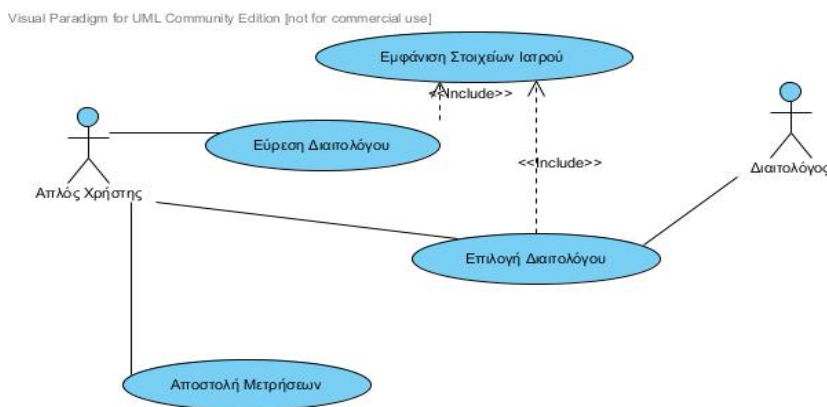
Visual Paradigm for UML Community Edition [not for commercial use]

Εμφάνιση Στοιχείων Ιατρού

<<Include>>

Εύρεση Διαιτολόγου

<<Include>>

Απλός Χρήστης

Διαιτολόγος

Επιλογή Διαιτολόγου

Αποστολή Μετρήσεων